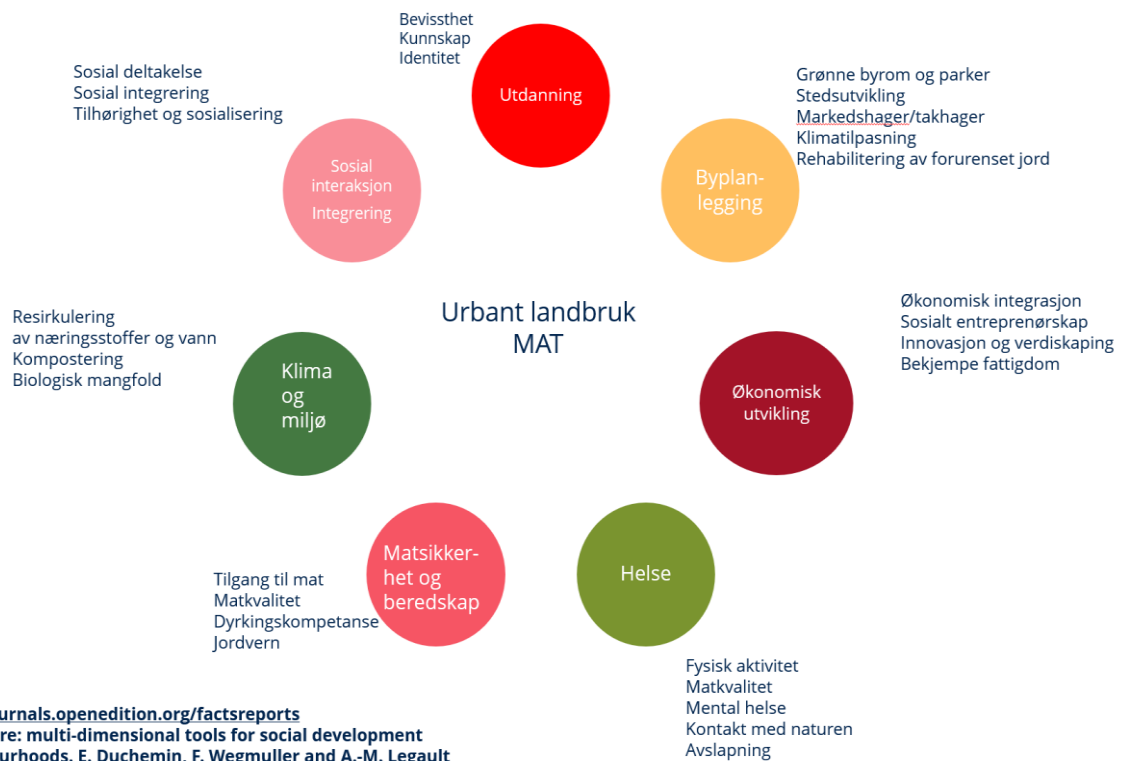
Bevissthet
Kunnskap
Identitet

Utdanning

Sosial deltakelse
Sosial integrering
Tilhørighet og sosialisering

Sosial interaksjon
Integrering

Grønne byrom og parker
Stedsutvikling
Markedshager/takhager
Klimatilpasning
Rehabilitering av forurenset jord

Byplanlegging

Urbant landbruk
MAT

Resirkulering
av næringsstoffer og vann
Kompostering
Biologisk mangfold

Klima og miljø

Økonomisk integrasjon
Sosialt entreprenørskap
Innovasjon og verdiskaping
Bekjempe fattigdom

Økonomisk utvikling

Matsikkerhet og beredskap

Tilgang til mat
Matkvalitet
Dyrkingskompetanse
Jordvern

Helse

Fysisk aktivitet
Matkvalitet
Mental helse
Kontakt med naturen
Avslapning

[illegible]urnals.openedition.org/factsreports
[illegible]re: multi-dimensional tools for social development
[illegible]urhoods. E. Duchemin, F. Wegmuller and A.-M. Legault